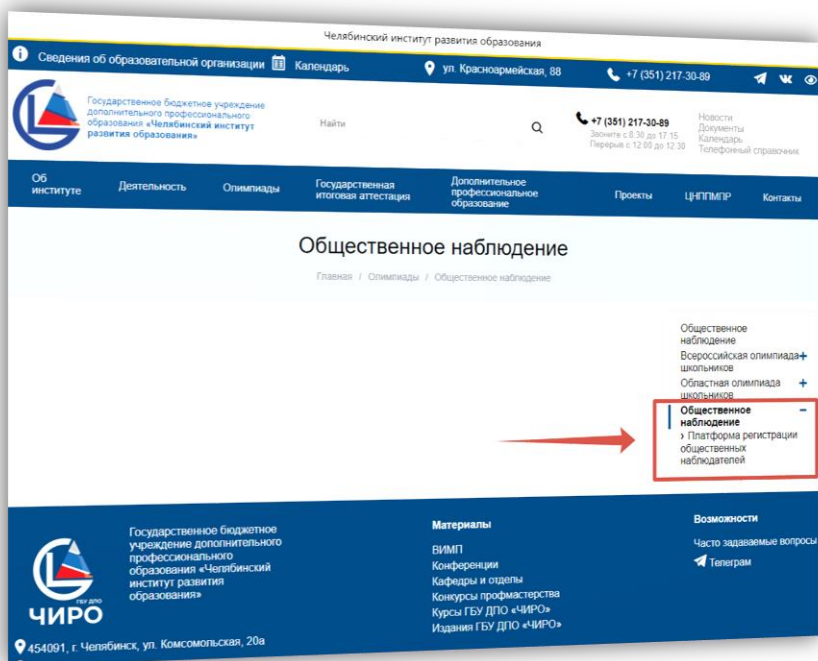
Челябинский институт развития образования

Сведения об образовательной организации Календарь ул. Красноармейская, 88 +7 (351) 217-30-89

Государственное бюджетное учреждение дополнительного профессионального образования «Челябинский институт развития образования»

Найти

+7 (351) 217-30-89
Звоните с 8:30 до 17:15
Перерыв с 12:00 до 12:30

Новости
Документы
Календарь
Телефонный справочник

Об институте Деятельность Олимпиады Государственная итоговая аттестация Дополнительное профессиональное образование Проекты ЦНППМПР Контакты

Общественное наблюдение

Главная / Олимпиады / Общественное наблюдение

Общественное наблюдение
Всероссийская олимпиада школьников +
Областная олимпиада школьников +
Общественное наблюдение −
› Платформа регистрации общественных наблюдателей

ГБУ ДПО
ЧИРО

Государственное бюджетное учреждение дополнительного профессионального образования «Челябинский институт развития образования»

454091, г. Челябинск, ул. Комсомольская, 20а

Материалы
ВИМП
Конференции
Кафедры и отделы
Конкурсы профмастерства
Курсы ГБУ ДПО «ЧИРО»
Издания ГБУ ДПО «ЧИРО»

Возможности
Часто задаваемые вопросы
Телеграм